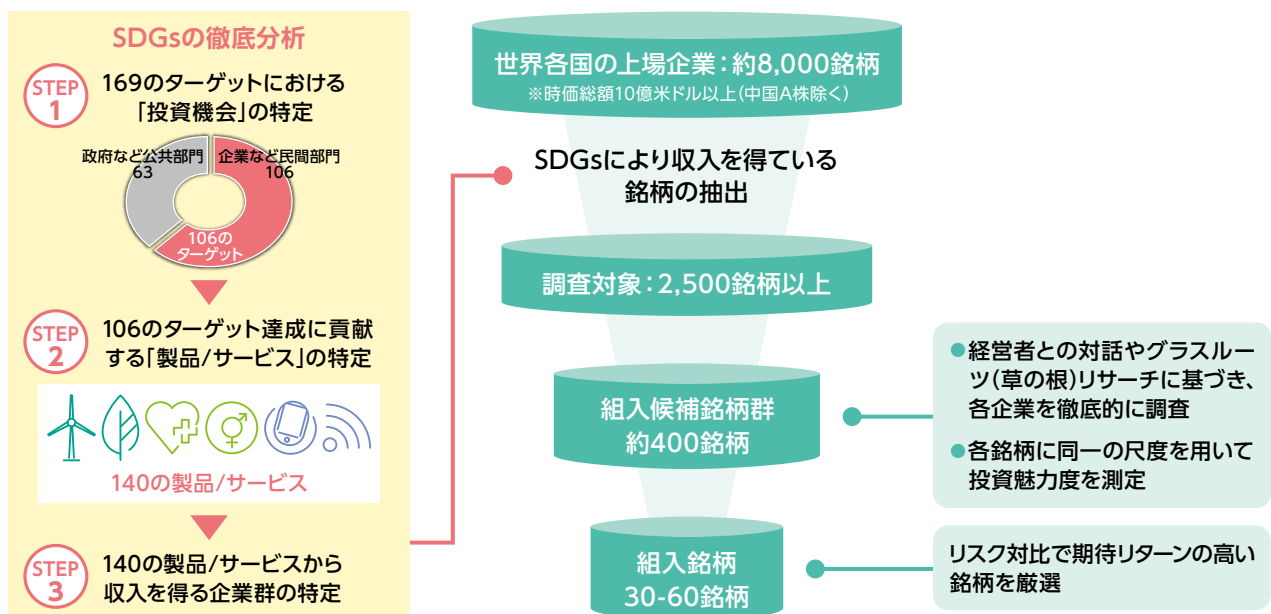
SDGsの徹底分析

STEP 1

169のターゲットにおける「投資機会」の特定

政府など公共部門 63

企業など民間部門 106

106のターゲット

STEP 2

106のターゲット達成に貢献する「製品/サービス」の特定

140の製品/サービス

STEP 3

140の製品/サービスから収入を得る企業群の特定

世界各国の上場企業：約8,000銘柄
※時価総額10億米ドル以上（中国A株除く）

SDGsにより収入を得ている銘柄の抽出

調査対象：2,500銘柄以上

組入候補銘柄群
約400銘柄

●経営者との対話やグラスルーツ（草の根）リサーチに基づき、各企業を徹底的に調査

●各銘柄に同一の尺度を用いて投資魅力度を測定

組入銘柄
30-60銘柄

リスク対比で期待リターンの高い銘柄を厳選